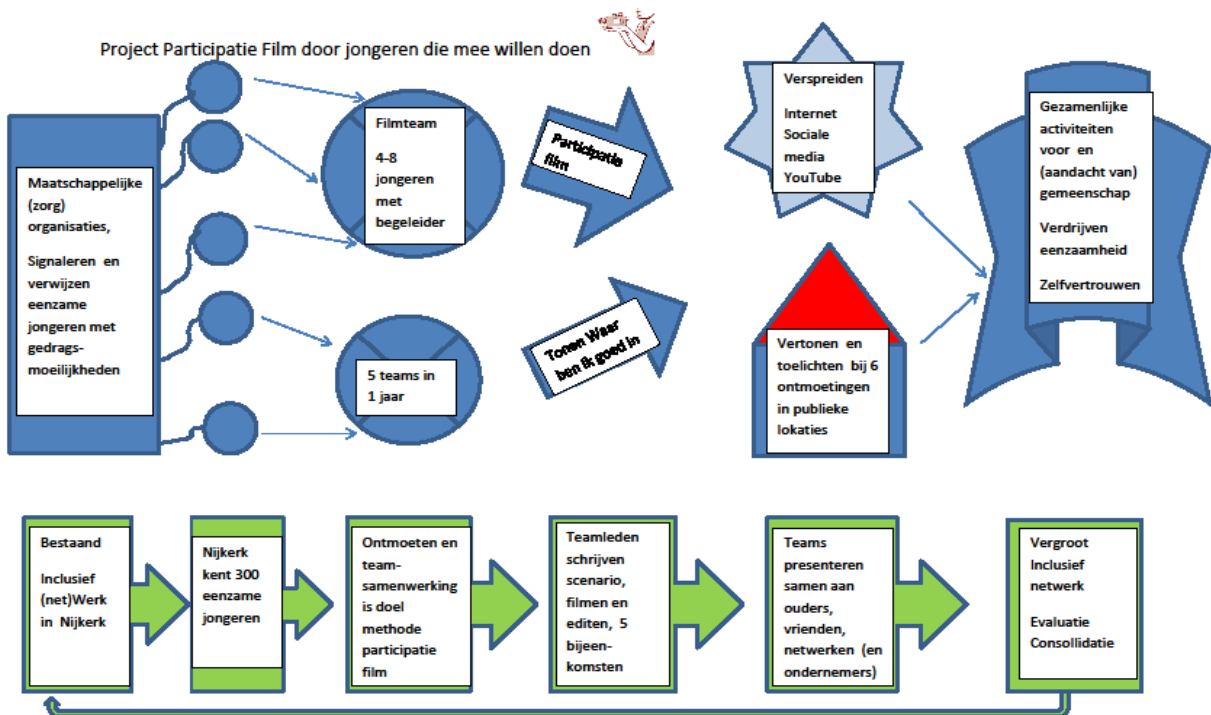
Project Participatie Film door jongeren die mee willen doen

Maatschappelijke (zorg) organisaties,

Signaleren en verwijzen eenzame jongeren met gedrags-moeilijkheden

Filmteam

4-8 jongeren met begeleider

5 teams in 1 jaar

Participatie film

Tonen Waar ben ik goed in

Verspreiden

Internet Sociale media YouTube

Vertonen en toelichten bij 6 ontmoetingen in publieke lokaties

Gezamenlijke activiteiten voor en (aandacht van) gemeenschap

Verdrijven eenzaamheid

Zelfvertrouwen

Bestaand

Inclusief (net)Werk in Nijkerk

Nijkerk kent 300 eenzame jongeren

Ontmoeten en team-samenwerking is doel methode participatie film

Teamleden schrijven scenario, filmen en editen, 5 bijeenkomsten

Teams presenteren samen aan ouders, vrienden, netwerken (en ondernemers)

Vergroot Inclusief netwerk

Evaluatie Consollidatie